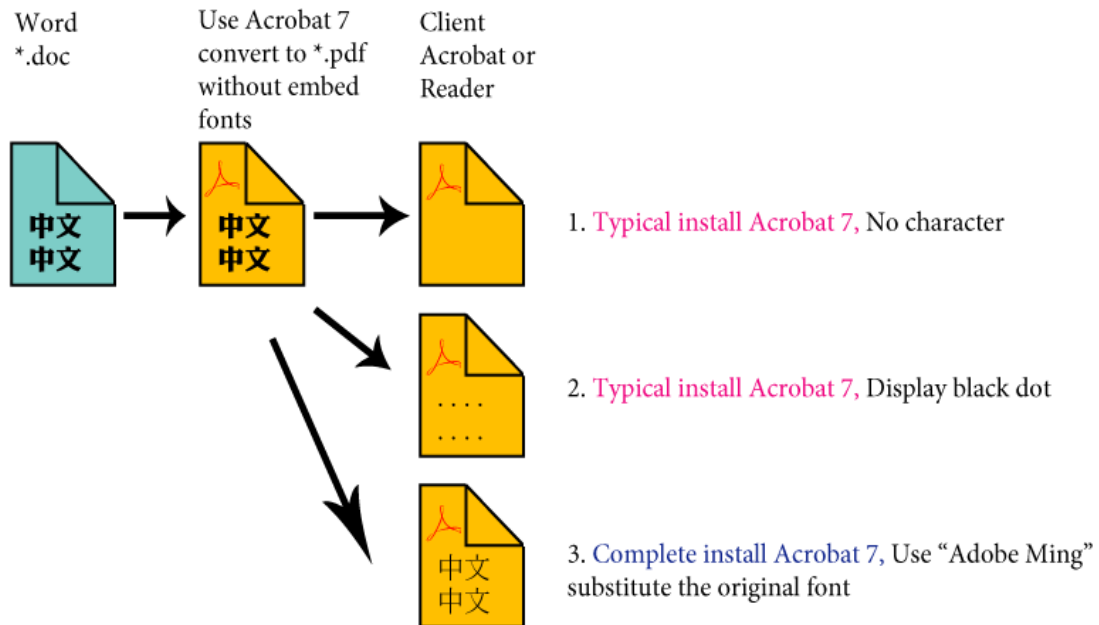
Word
*.doc

Use Acrobat 7 convert to *.pdf without embed fonts

Client Acrobat or Reader

中文
中文

中文
中文

1. Typical install Acrobat 7, No character

....
....

2. Typical install Acrobat 7, Display black dot

中文
中文

3. Complete install Acrobat 7, Use “Adobe Ming” substitute the original font